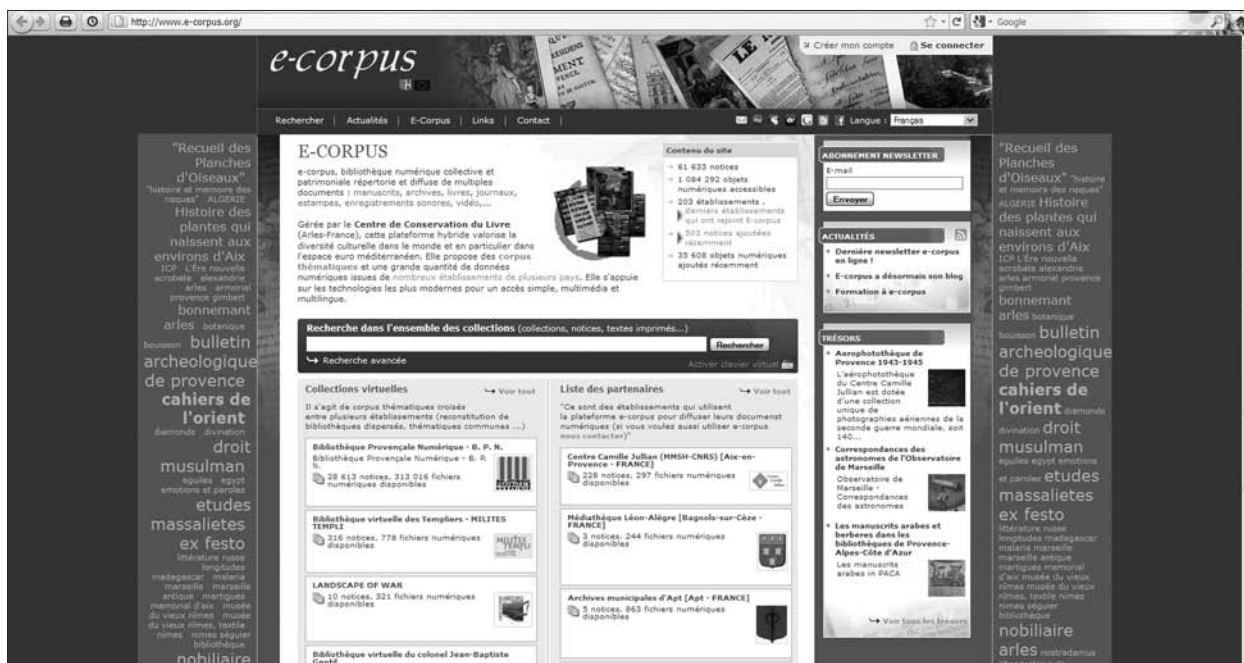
http://www.e-corpus.org/

Google

e-corpus

Créer mon compte Se connecter

Rechercher | Actualités | E-Corpus | Links | Contact |

Langue : Français

"Recueil des Planches d'Oiseaux" "histoire et memoire des risques" ALGERIE Histoire des plantes qui naissent aux environs d'Aix ICP L'Ère nouvelle acrobate alexandrie arles armorial provence gimbert bonnemant arles botanique bouisson bulletin archeologique de provence cahiers de l'orient diamonds divination droit musulman egulles egypt emotions et paroles etudes massalietes ex festo littérature russe longitudes madagascar malaria marseille marseille antique martigues memorial d'aix musée du vieux nîmes musée du vieux nîmes, textile nimes nimes séguier bibliothèque nobiliaire

E-CORPUS

e-corpus, bibliothèque numérique collective et patrimoniale répertorie et diffuse de multiples documents : manuscrits, archives, livres, journaux, estampes, enregistrements sonores, vidéo,...

Gérée par le Centre de Conservation du Livre (Arles-France), cette plateforme hybride valorise la diversité culturelle dans le monde et en particulier dans l'espace euro méditerranéen. Elle propose des corpus thématiques et une grande quantité de données numériques issues de nombreux établissements de plusieurs pays. Elle s'appuie sur les technologies les plus modernes pour un accès simple, multimédia et multilingue.

Contenu du site
61 633 notices
1 084 292 objets numériques accessibles
203 établissements , derniers établissements qui ont rejoint E-corpus
303 notices ajoutées récemment
35 608 objets numériques ajoutés récemment

Recherche dans l'ensemble des collections (collections, notices, textes imprimés...)
Rechercher
Recherche avancée
Activer clavier virtuel

Collections virtuelles
Voir tout
Il s'agit de corpus thématiques croisés entre plusieurs établissements (reconstitution de bibliothèques dispersés, thématiques communes ...)

Bibliothèque Provençale Numérique - B. P. N.
Bibliothèque Provençale Numérique - B. P. N.
28 613 notices, 313 016 fichiers numériques disponibles

Bibliothèque virtuelle des Templiers - MILITES TEMPLI
316 notices, 778 fichiers numériques disponibles

LANDSCAPE OF WAR
10 notices, 321 fichiers numériques disponibles

Bibliothèque virtuelle du colonel Jean-Baptiste Gentil

Liste des partenaires
Voir tout
"Ce sont des établissements qui utilisent la plateforme e-corpus pour diffuser leure documenst numériques (si vous voulez aussi utiliser e-corpus nous contacter)"

Centre Camille Jullian (MMSH-CNRS) [Aix-en-Provence - FRANCE]
228 notices, 297 fichiers numériques disponibles

Médiathèque Léon-Alègre [Bagnols-sur-Cèze - FRANCE]
3 notices, 244 fichiers numériques disponibles

Archives municipales d'Apt [Apt - FRANCE]
5 notices, 863 fichiers numériques disponibles

ABONNEMENT NEWSLETTER
E-mail
Envoyer

ACTUALITÉS
Dernière newsletter e-corpus en ligne !
E-corpus a désormais son blog
Formation à e-corpus

TRÉSORS
Aérophotothèque de Provence 1943-1945
L'aérophotothèque du Centre Camille Jullian est dotée d'une collection unique de photographies aériennes de la seconde guerre mondiale, soit 140...
Correspondances des astronomes de l'Observatoire de Marseille
Observatoire de Marseille - Correspondances des astronomes
Les manuscrits arabes et berbères dans les bibliothèques de Provence-Alpes-Côte d'Azur
Les manuscrits arabes in PACA
Voir tous les trésors

"Recueil des Planches d'Oiseaux" "histoire et memoire des risques" ALGERIE Histoire des plantes qui naissent aux environs d'Aix ICP L'Ère nouvelle acrobate alexandrie arles armorial provence gimbert bonnemant arles botanique bouisson bulletin archeologique de provence cahiers de l'orient diamonds divination droit musulman egulles egypt emotions et paroles etudes massalietes ex festo littérature russe longitudes madagascar malaria marseille marseille antique martigues memorial d'aix musée du vieux nîmes musée du vieux nîmes, textile nimes nimes séguier bibliothèque nobiliaire arles nostradamus